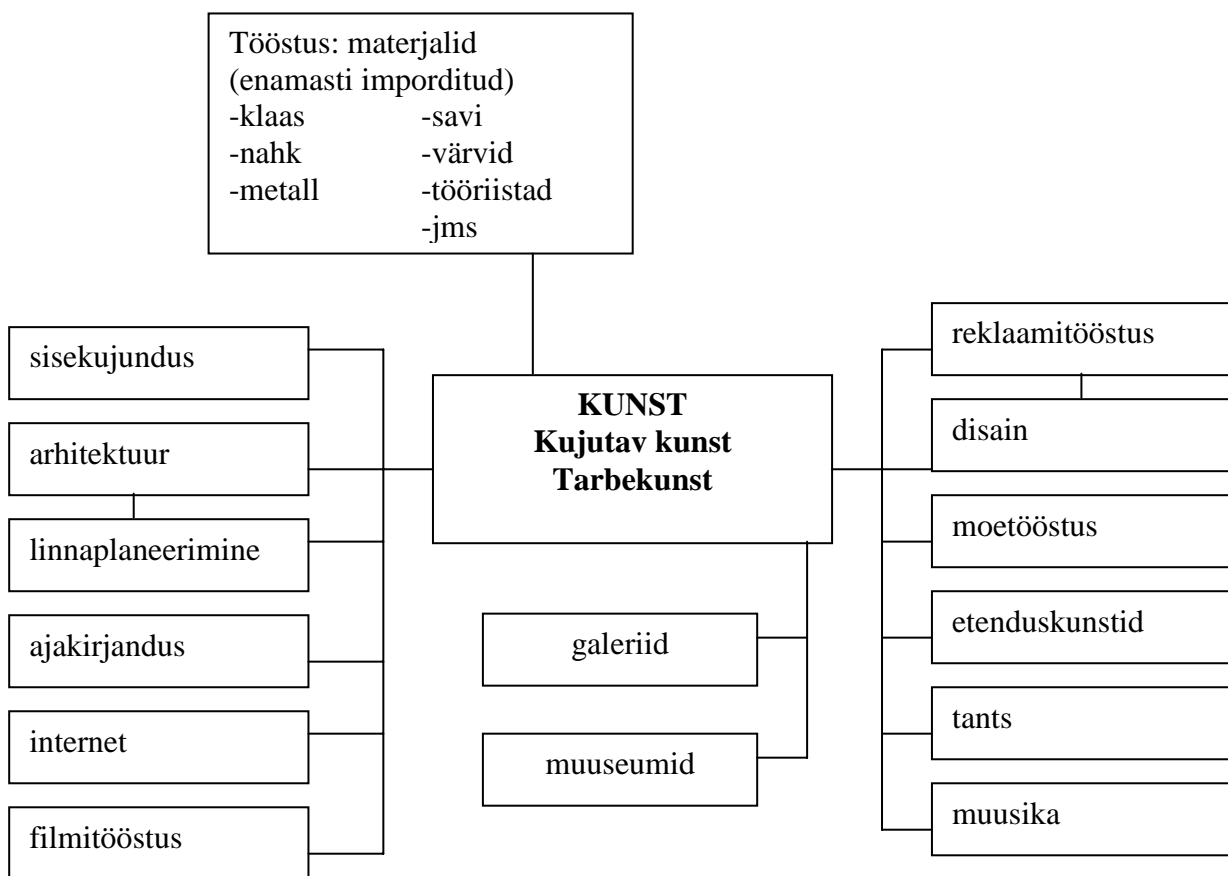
Tööstus: materjalid
(enamasti imporditud)
-klaas -savi
-nahk -värvid
-metall -tööriistad
-jms

sisekujundus

arhitektuur

linnaplaneerimine

ajakirjandus

internet

filmitööstus

**KUNST**
**Kujutav kunst**
**Tarbekunst**

galeriid

muuseumid

reklaamitööstus

disain

moetööstus

etenduskunstid

tants

muusika